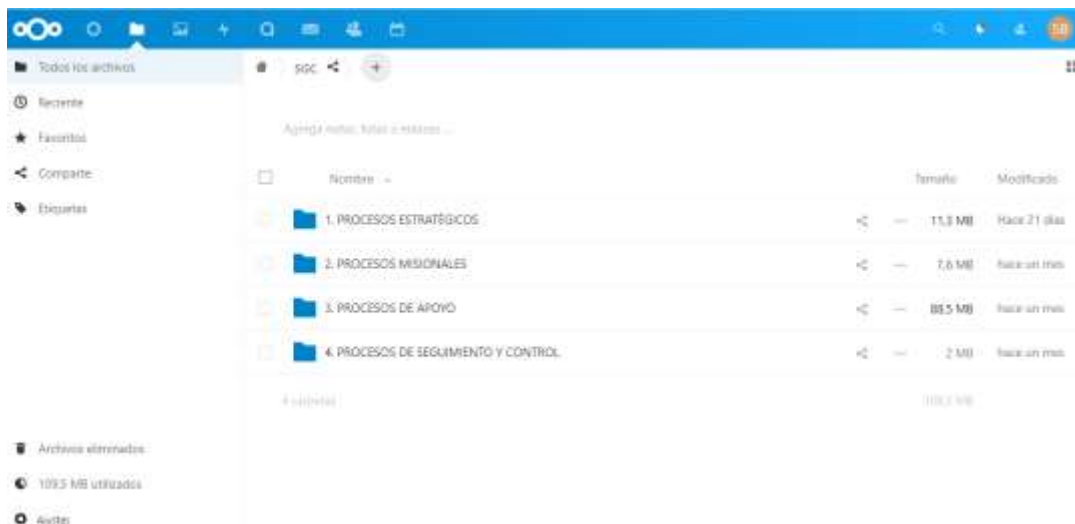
SB

Todos los archivos
Reciente
Favoritos
Compartir
Etiquetas

SGC

Agrega notas, listas o enlaces ...

| | Nombre | | | Tamaño | Modificado |
|---|---|---|---|---|---|
| | 1. PROCESOS ESTRATÉGICOS | | | 11,3 MB | Hace 21 días |
| | 2. PROCESOS MISIONALES | | | 7,6 MB | hace un mes |
| | 3. PROCESOS DE APOYO | | | 88,5 MB | hace un mes |
| | 4. PROCESOS DE SEGUIMIENTO Y CONTROL | | | 2 MB | hace un mes |

4 carpetas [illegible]

Archivos eliminados
109,5 MB utilizados
Ajustes